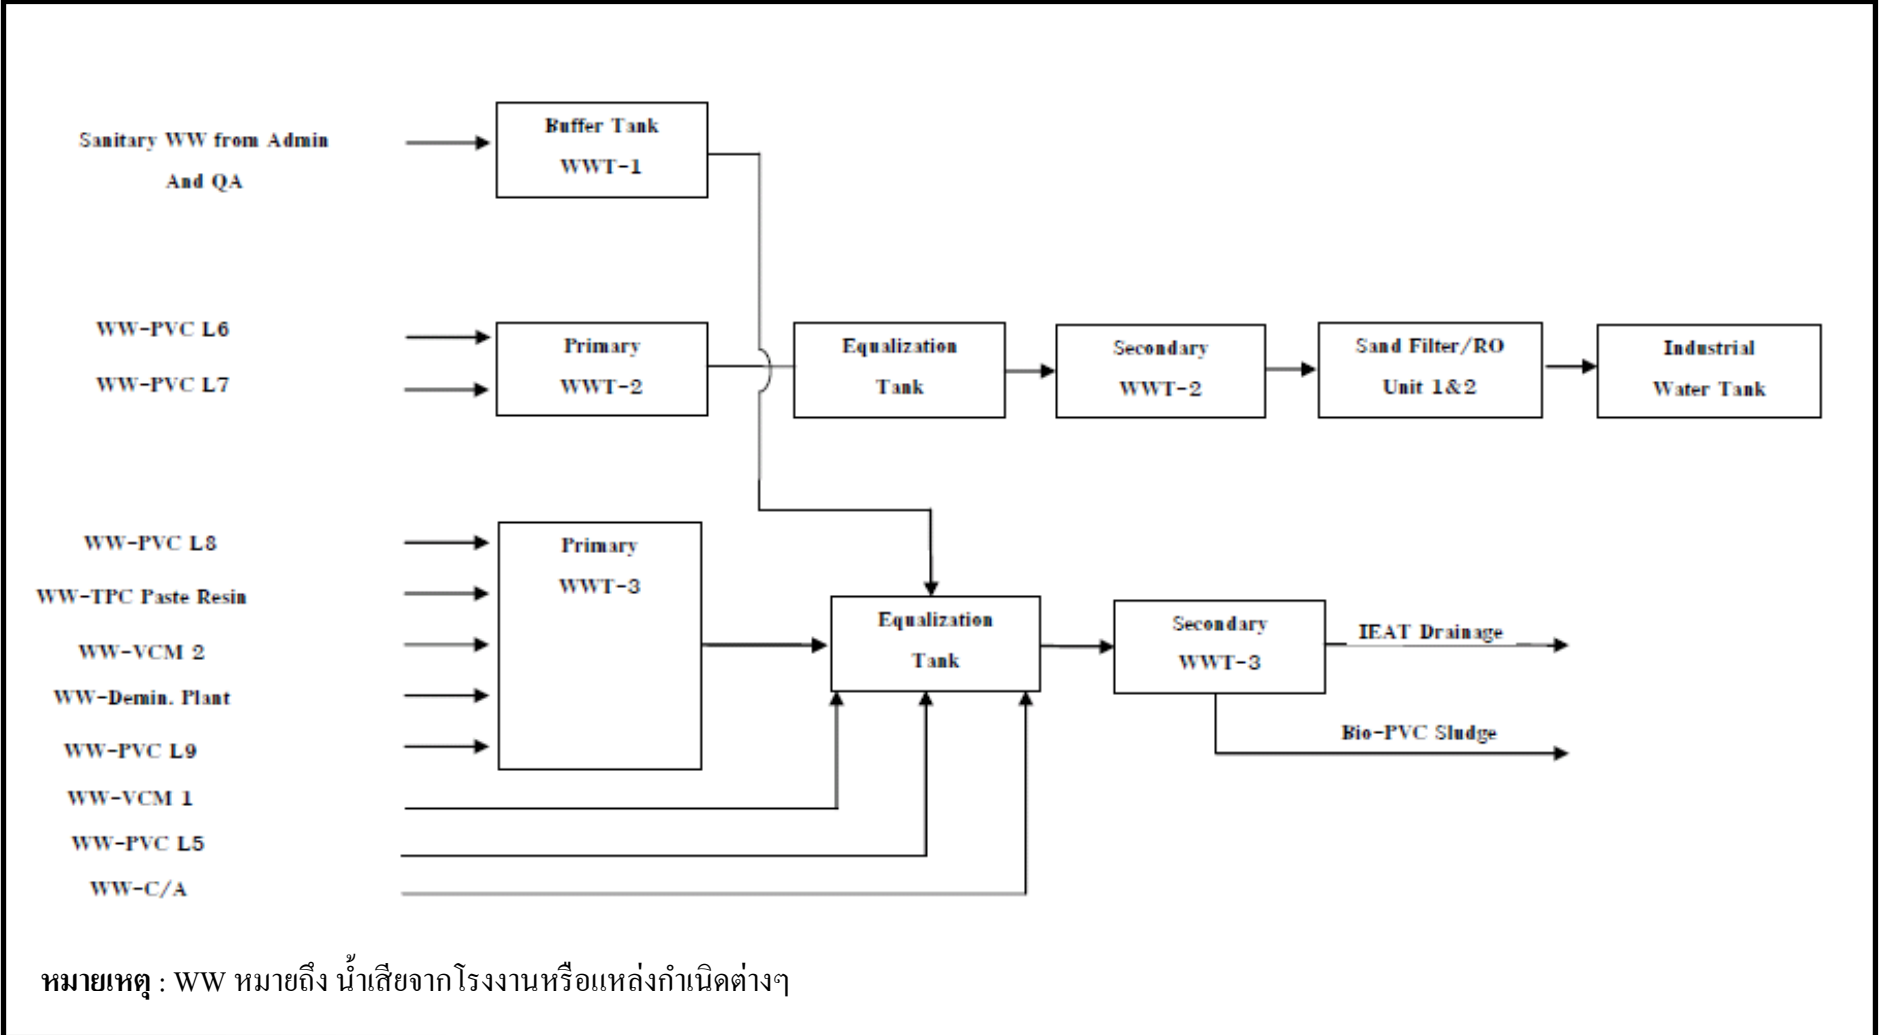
Sanitary WW from Admin And QA

Buffer Tank WWT-1

WW-PVC L6

WW-PVC L7

Primary WWT-2

Equalization Tank

Secondary WWT-2

Sand Filter/RO Unit 1&2

Industrial Water Tank

WW-PVC L8

WW-TPC Paste Resin

WW-VCM 2

WW-Demin. Plant

WW-PVC L9

WW-VCM 1

WW-PVC L5

WW-C/A

Primary WWT-3

Equalization Tank

Secondary WWT-3

IEAT Drainage

Bio-PVC Sludge

**หมายเหตุ** : WW หมายถึง น้ำเสียจากโรงงานหรือแหล่งกำเนิดต่างๆ